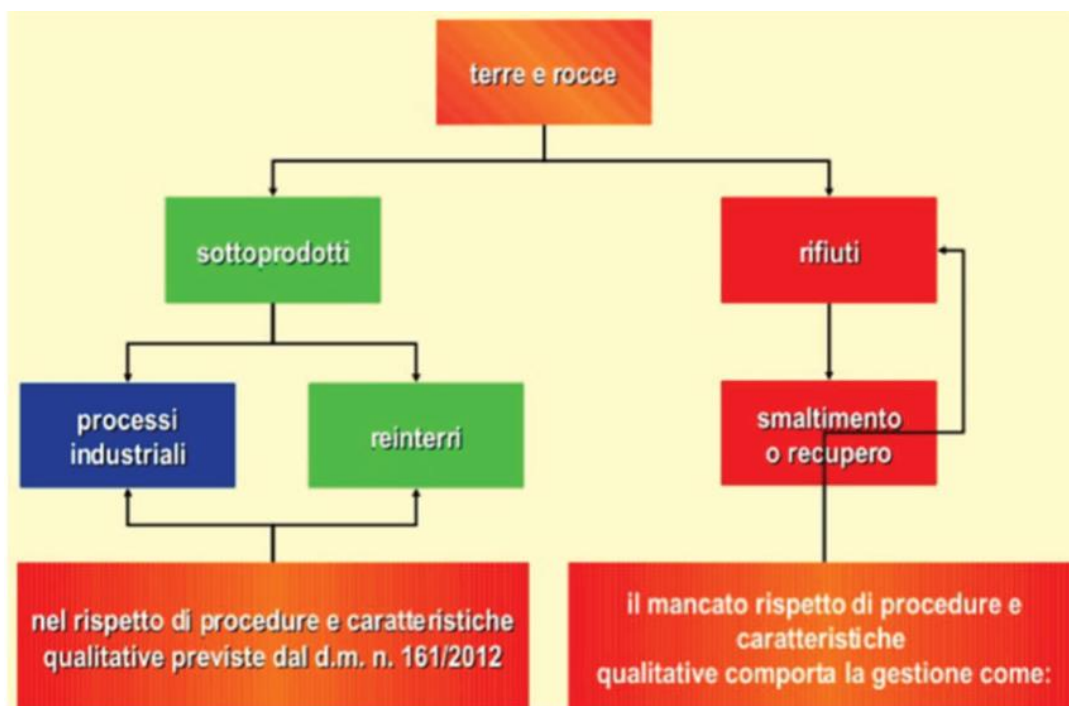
terre e rocce

sottoprodotti

rifiuti

processi industriali

reinterri

smaltimento o recupero

nel rispetto di procedure e caratteristiche qualitative previste dal d.m. n. 161/2012

il mancato rispetto di procedure e caratteristiche qualitative comporta la gestione come: